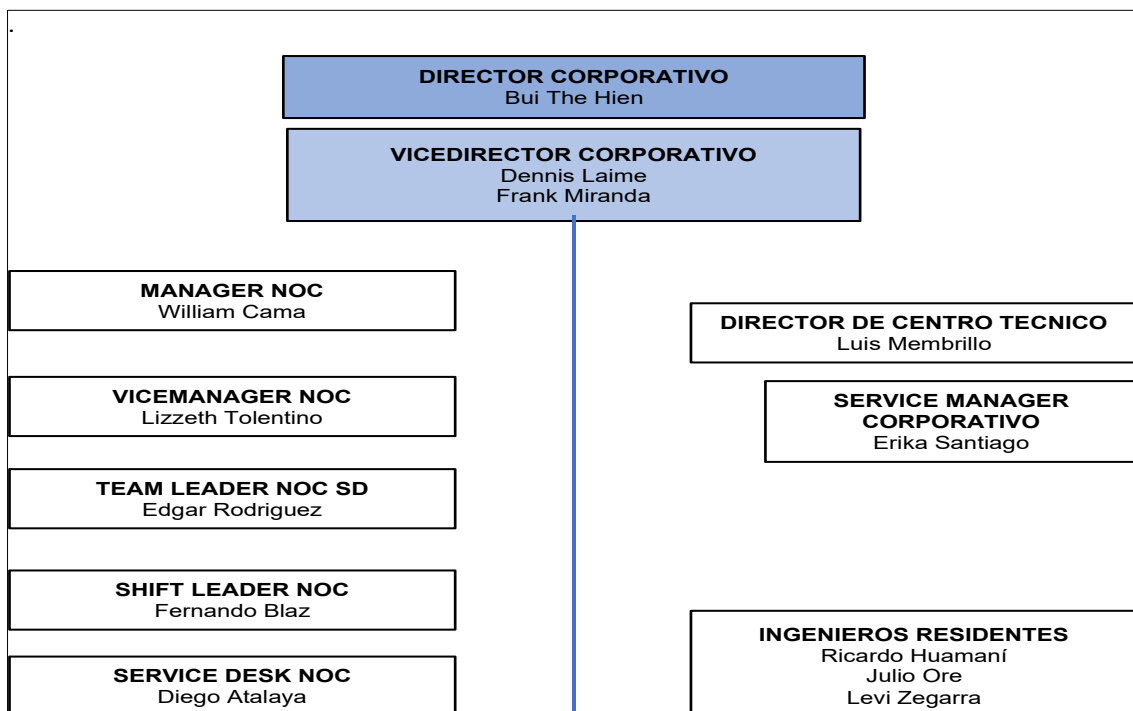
.

DIRECTOR CORPORATIVO
Bui The Hien

VICEDIRECTOR CORPORATIVO
Dennis Laime
Frank Miranda

MANAGER NOC
William Cama

DIRECTOR DE CENTRO TECNICO
Luis Membrillo

VICEMANAGER NOC
Lizzeth Tolentino

SERVICE MANAGER CORPORATIVO
Erika Santiago

TEAM LEADER NOC SD
Edgar Rodriguez

SHIFT LEADER NOC
Fernando Blaz

INGENIEROS RESIDENTES
Ricardo Huamaní
Julio Ore
Levi Zegarra

SERVICE DESK NOC
Diego Atalaya